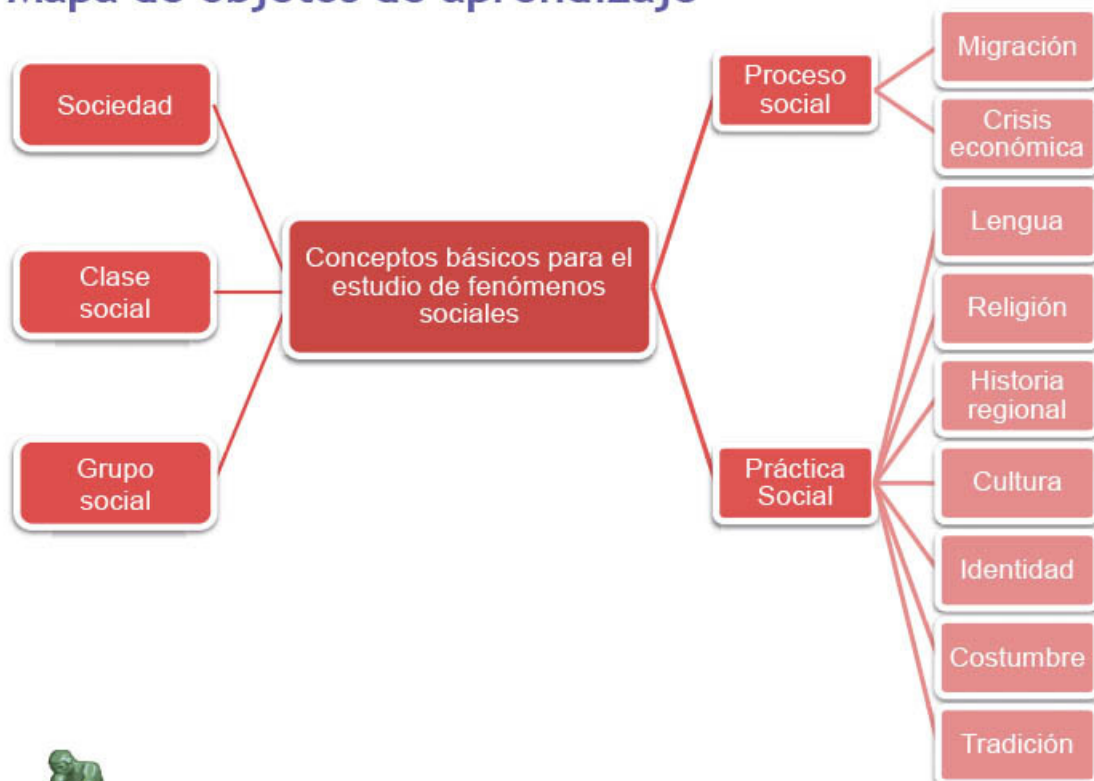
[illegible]

Sociedad

Clase social

Grupo social

Conceptos básicos para el estudio de fenómenos sociales

Proceso social

Migración

Crisis económica

Práctica Social

Lengua

Religión

Historia regional

Cultura

Identidad

Costumbre

Tradición